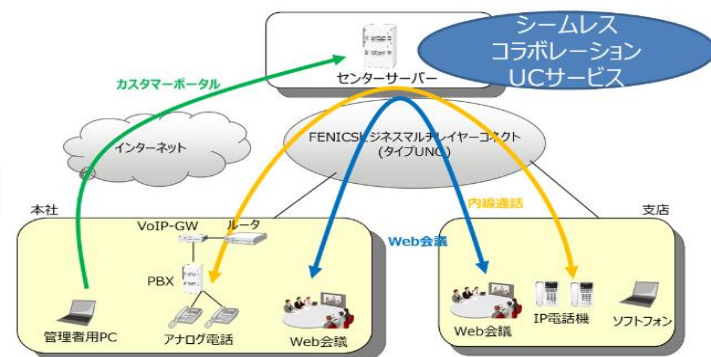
シームレス
コラボレーション
UCサービス

センターサーバー

カスタマーポータル

インターネット

FENICSビジネスマルチレイヤーコネクト
(タイプUNC)

内線通話

Web会議

本社

支店

VoIP-GW

ルータ

PBX

管理者用PC

アナログ電話

Web会議

Web会議

IP電話機

ソフトフォン